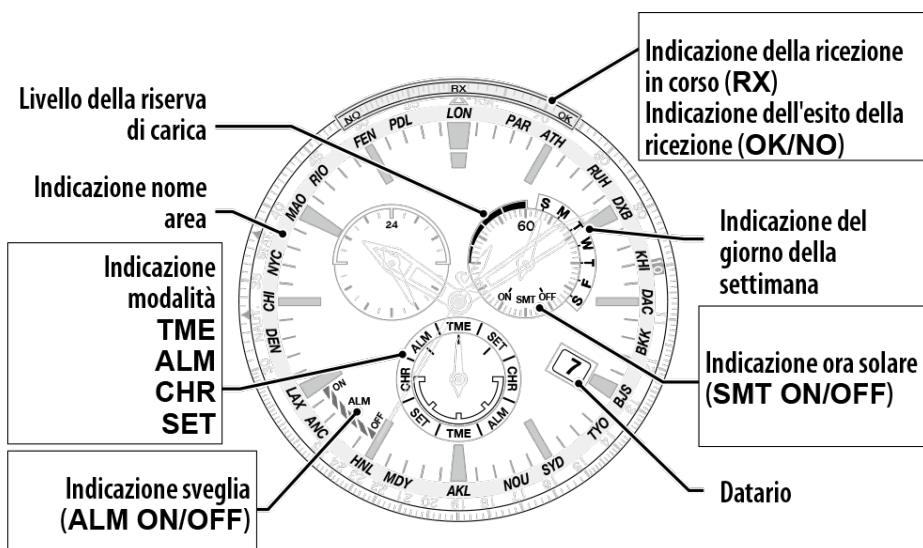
Indicazione della ricezione in corso (RX)
Indicazione dell'esito della ricezione (OK/NO)

Livello della riserva di carica

Indicazione nome area

Indicazione modalità
TME
ALM
CHR
SET

Indicazione sveglia (ALM ON/OFF)

Indicazione del giorno della settimana

Indicazione ora solare (SMT ON/OFF)

Datario

RX
NO
OK
LON
PAR
ATH
RUH
DXB
KHI
DAC
BKK
BJS
TYO
SYD
NOU
AKL
MDY
HNL
ANC
LAX
DEN
CHI
NYC
MAO
RIO
FEN
PDL
24
60
S
M
T
W
T
F
S
ON
SMT
OFF
TME
SET
CHR
ALM
TME
SET
CHR
ALM
ON
ALM
OFF
7